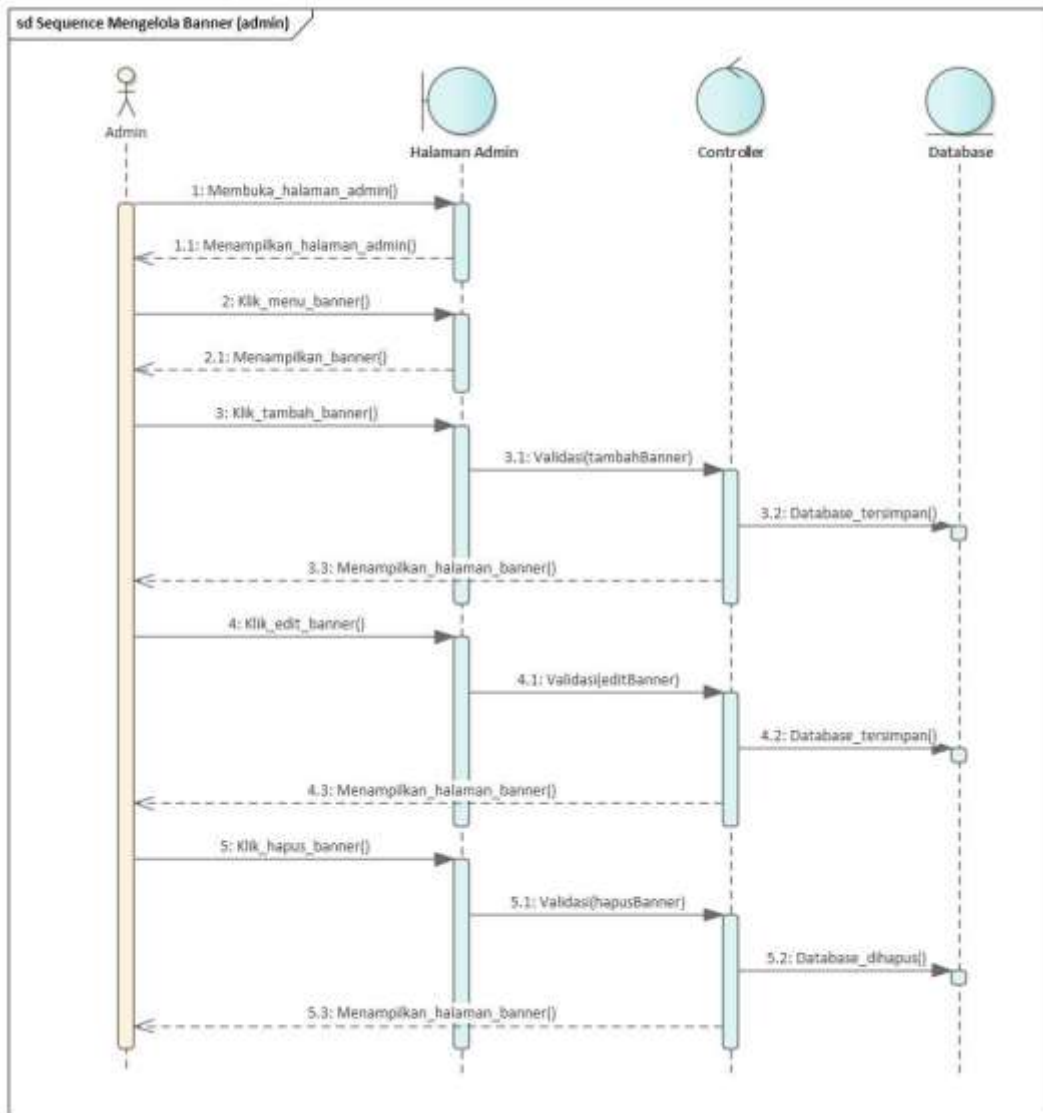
sd Sequence Mengelola Banner (admin)

Admin

Halaman Admin

Controller

Database

1: Membuka_halaman_admin()

1.1: Menampilkan_halaman_admin()

2: Klik_menu_banner()

2.1: Menampilkan_banner()

3: Klik_tambah_banner()

3.1: Validasi(tambahBanner)

3.2: Database_tersimpan()

3.3: Menampilkan_halaman_banner()

4: Klik_edit_banner()

4.1: Validasi(editBanner)

4.2: Database_tersimpan()

4.3: Menampilkan_halaman_banner()

5: Klik_hapus_banner()

5.1: Validasi(hapusBanner)

5.2: Database_dihapus()

5.3: Menampilkan_halaman_banner()